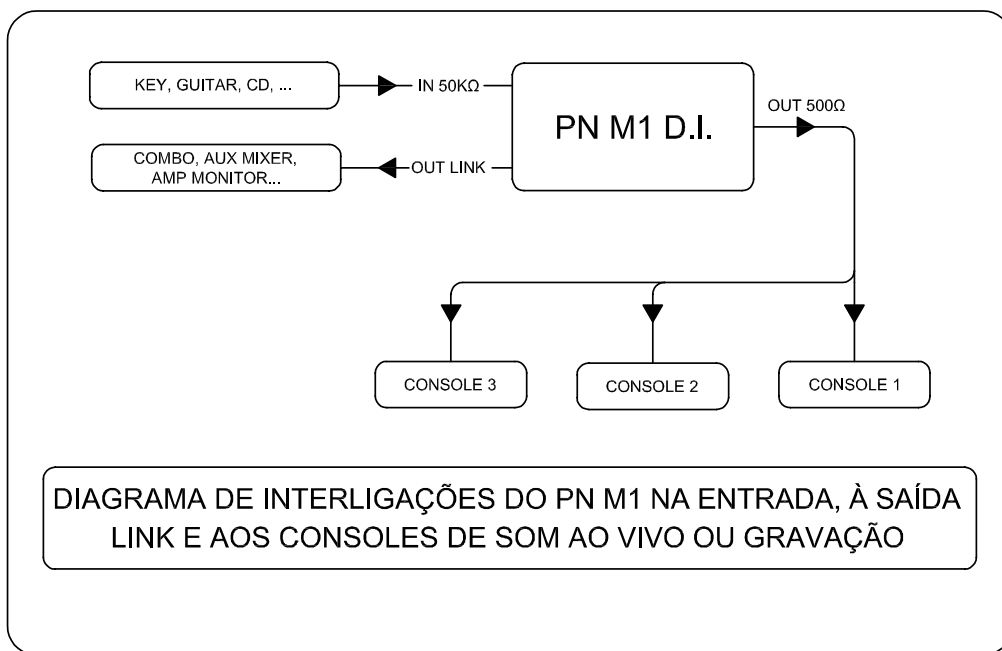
KEY, GUITAR, CD, ...

IN 50KΩ

PN M1 D.I.

OUT 500Ω

COMBO, AUX MIXER, AMP MONITOR...

OUT LINK

CONSOLE 3

CONSOLE 2

CONSOLE 1

DIAGRAMA DE INTERLIGAÇÕES DO PN M1 NA ENTRADA, À SAÍDA LINK E AOS CONSOLES DE SOM AO VIVO OU GRAVAÇÃO